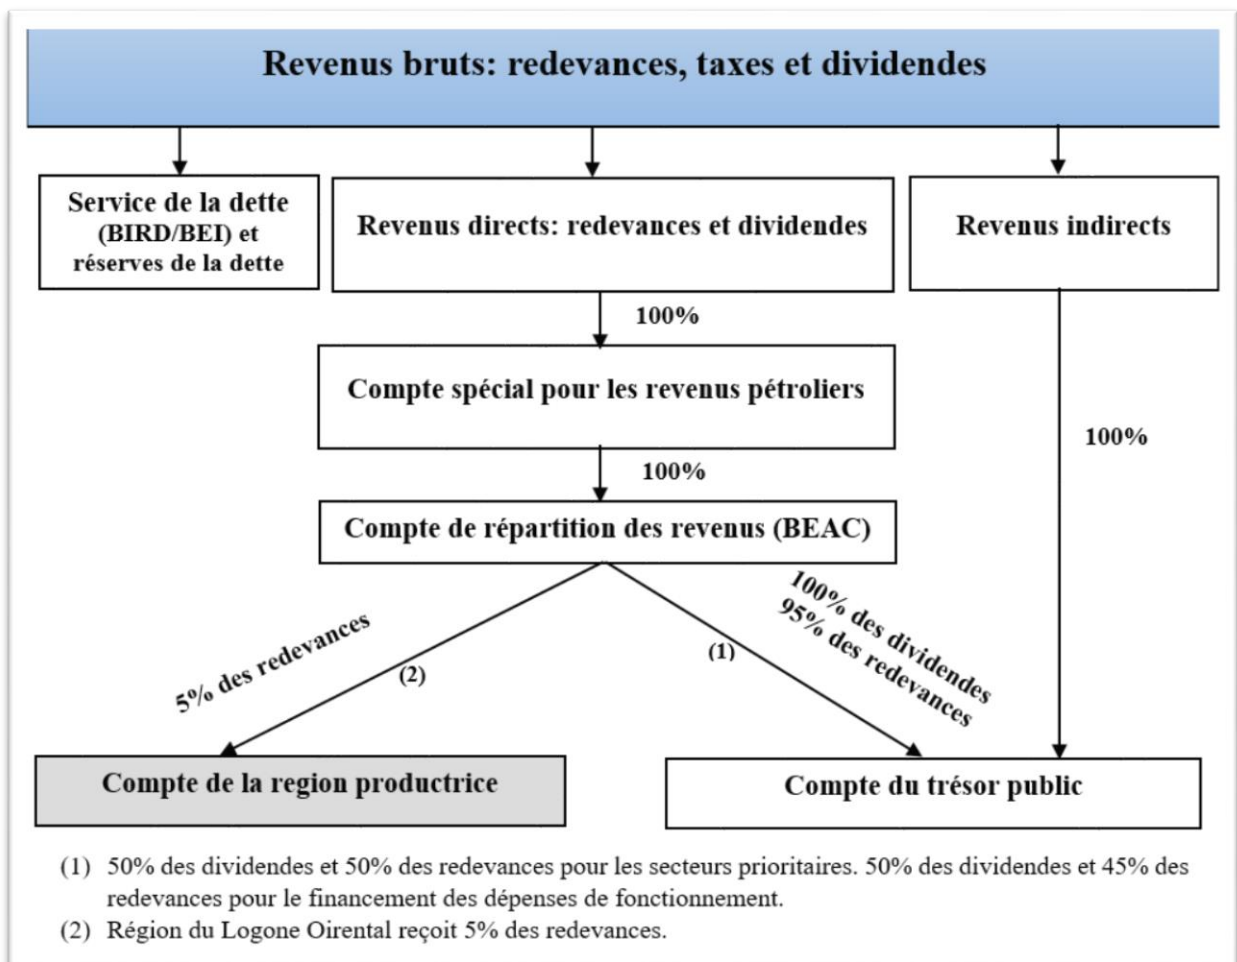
Revenus bruts: redevances, taxes et dividendes

Service de la dette (BIRD/BEI) et réserves de la dette

Revenus directs: redevances et dividendes

Revenus indirects

100%

Compte spécial pour les revenus pétroliers

100%

100%

Compte de répartition des revenus (BEAC)

5% des redevances

(2)

(1)

100% des dividendes
95% des redevances

Compte de la region productrice

Compte du trésor public

(1) 50% des dividendes et 50% des redevances pour les secteurs prioritaires. 50% des dividendes et 45% des redevances pour le financement des dépenses de fonctionnement.
(2) Région du Logone Oirental reçoit 5% des redevances.